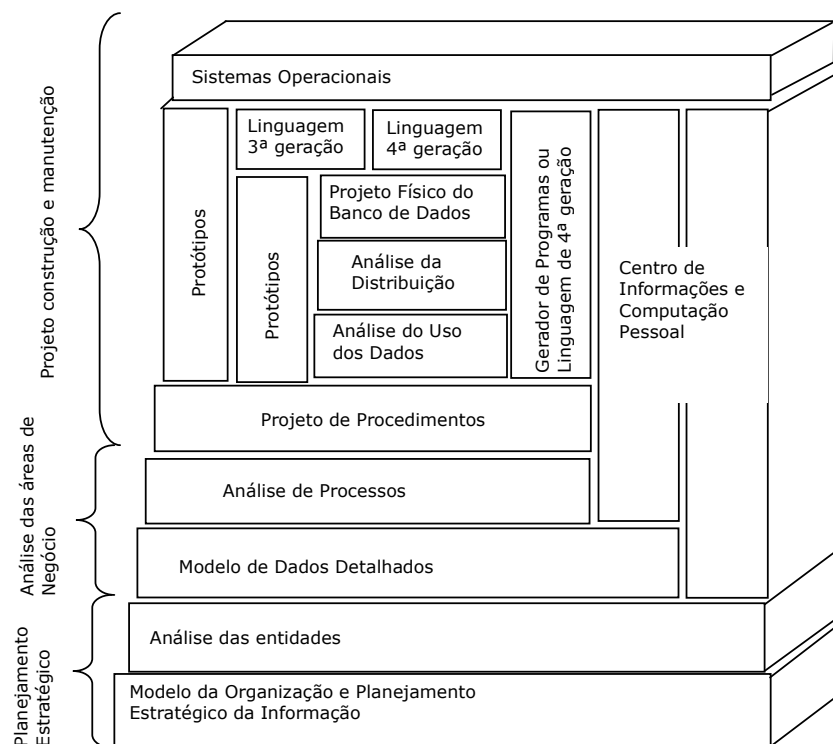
Projeto construção e manutenção

Análise das áreas de Negócio

Planejamento Estratégico

Sistemas Operacionais

Protótipos

Linguagem 3ª geração

Linguagem 4ª geração

Protótipos

Projeto Físico do Banco de Dados

Análise da Distribuição

Análise do Uso dos Dados

Gerador de Programas ou Linguagem de 4ª geração

Centro de Informações e Computação Pessoal

Projeto de Procedimentos

Análise de Processos

Modelo de Dados Detalhados

Análise das entidades

Modelo da Organização e Planejamento Estratégico da Informação